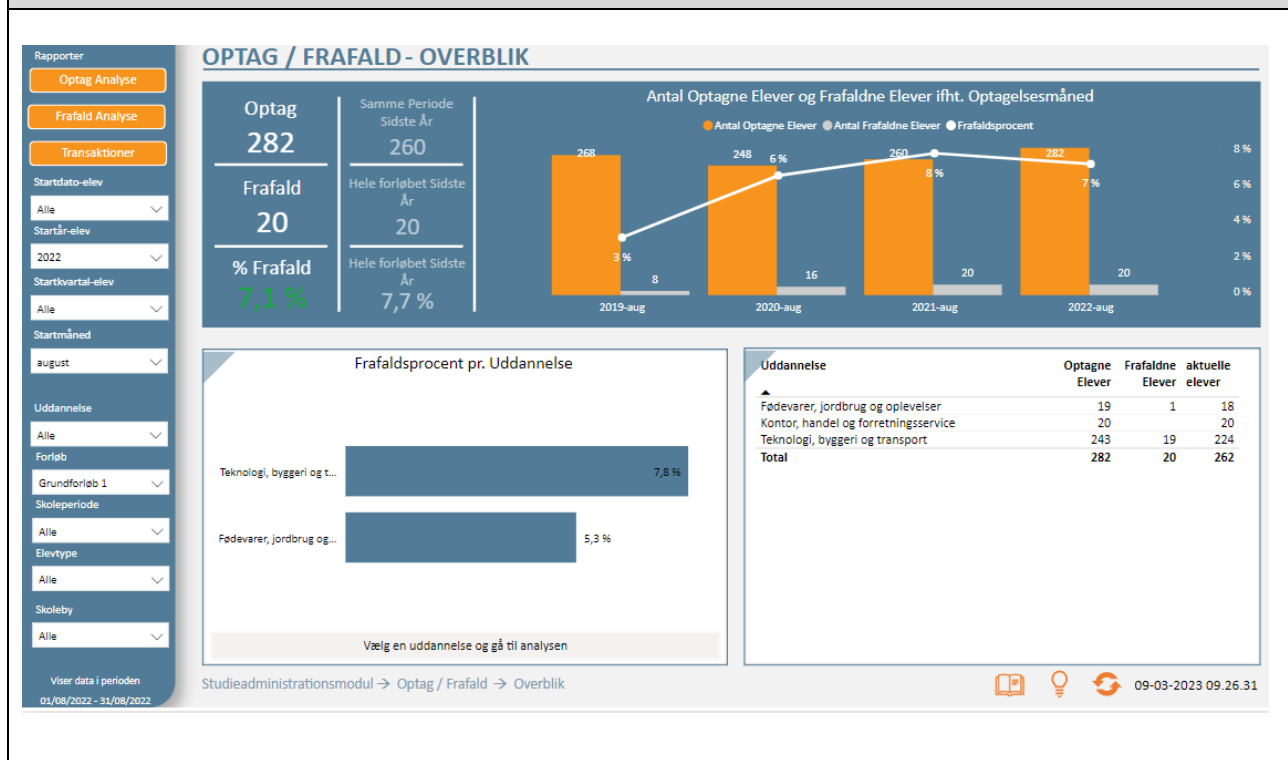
Rapporter

Optag Analyse

Frafald Analyse

Transaktioner

Startdato-elev

Alle

Startår-elev

2022

Startkvartal-elev

Alle

Startmåned

august

Uddannelse

Alle

Forløb

Grundforløb 1

Skoleperiode

Alle

Elevtype

Alle

Skoleby

Alle

Viser data i perioden
01/08/2022 - 31/08/2022

OPTAG / FRAFALD - OVERBLIK

Optag
282

Frafald
20

% Frafald
7,1 %

Samme Periode Sidste År
260

Hele forløbet Sidste År
20

Hele forløbet Sidste År
7,7 %

Antal Optagne Elever og Frafaldne Elever ifht. Optagelsesmåned

Antal Optagne Elever  Antal Frafaldne Elever  Frafaldsprocent

268, 3 %, 8 — 2019-aug
248, 6 %, 16 — 2020-aug
260, 8 %, 20 — 2021-aug
282, 7 %, 20 — 2022-aug

8 %
6 %
4 %
2 %
0 %

Frafaldsprocent pr. Uddannelse

Teknologi, byggeri og t... 7,8 %
Fødevarer, jordbrug og... 5,3 %

Vælg en uddannelse og gå til analysen

| Uddannelse | Optagne Elever | Frafaldne Elever | aktuelle elever |
|---|---|---|---|
| Fødevarer, jordbrug og oplevelser | 19 | 1 | 18 |
| Kontor, handel og forretningsservice | 20 | | 20 |
| Teknologi, byggeri og transport | 243 | 19 | 224 |
| Total | 282 | 20 | 262 |

Studieadministrationsmodul → Optag / Frafald → Overblik

09-03-2023 09.26.31